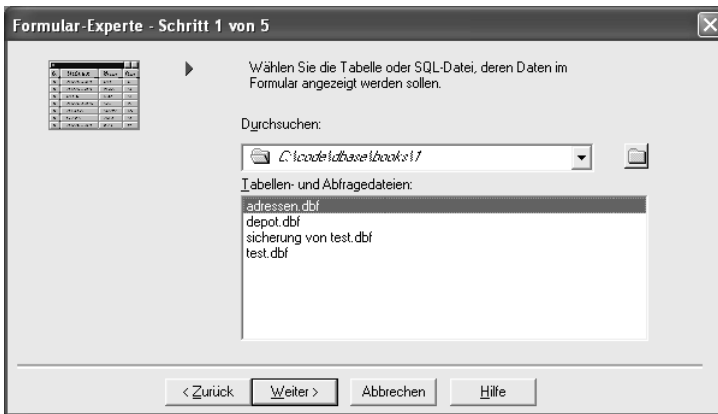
Formular-Experte - Schritt 1 von 5

Wählen Sie die Tabelle oder SQL-Datei, deren Daten im Formular angezeigt werden sollen.

Durchsuchen:

C:\code\dbase\books\1

Tabellen- und Abfragedateien:

adressen.dbf
depot.dbf
sicherung von test.dbf
test.dbf

< Zurück | Weiter > | Abbrechen | Hilfe